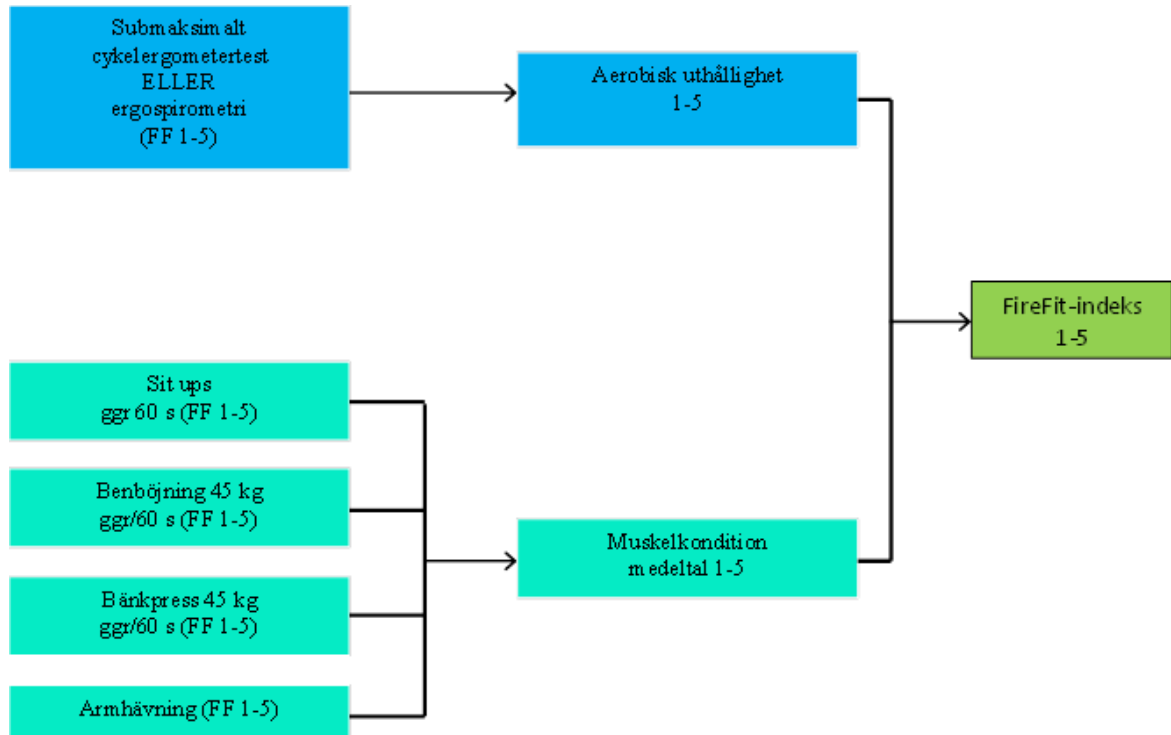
Submaksimalt cykelergometertest ELLER ergospirometri (FF 1-5)

Aerobisk uthållighet 1-5

FireFit-indeks 1-5

Sit ups ggr 60 s (FF 1-5)

Benböjning 45 kg ggr/60 s (FF 1-5)

Muskelkondition medeltal 1-5

Bänkpress 45 kg ggr/60 s (FF 1-5)

Armhävning (FF 1-5)